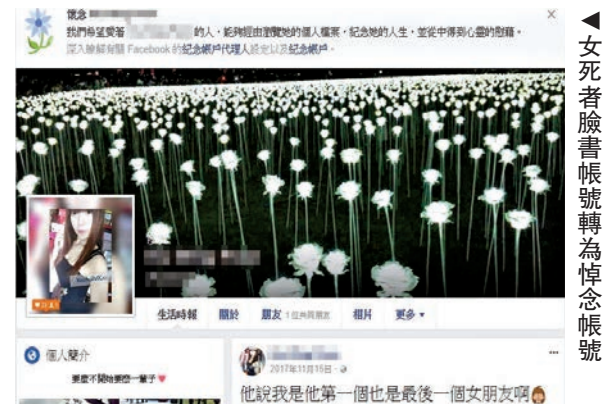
懷念 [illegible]
我們希望愛著 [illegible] 的人，能夠經由瀏覽她的個人檔案，紀念她的人生，並從中得到心靈的慰藉。
深入瞭解有關 Facebook 的紀念帳戶代理人設定以及紀念帳戶。

×

生活時報　關於　朋友 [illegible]　相片　更多 ▾

個人簡介
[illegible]

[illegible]
2017年11月15日 ·
他說我是他第一個也是最後一個女朋友啊

◀女死者臉書帳號轉為悼念帳號